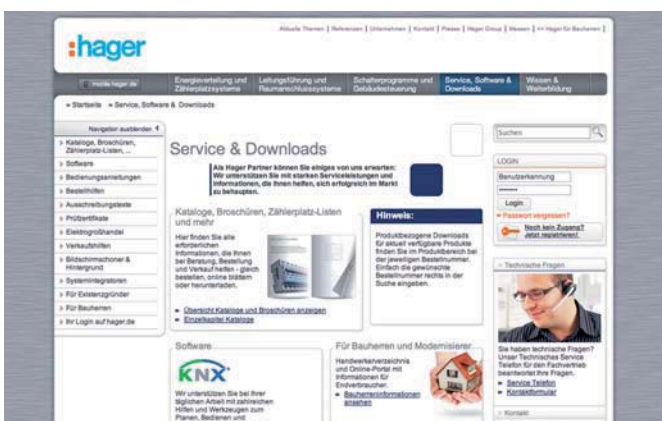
:hager

Aktuelle Themen | Referenzen | Unternehmen | Kontakt | Presse | Hager Group | Messen | >> Hager für Bauherren |

mobile hager.de

Energieverteilung und Zählerplatzsysteme

Leitungsführung und Raumanschlusssysteme

Schalterprogramme und Gebäudesteuerung

Service, Software & Downloads

Wissen & Weiterbildung

» Startseite » Service, Software & Downloads

Navigation ausblenden

» Kataloge, Broschüren, Zählerplatz-Listen, ...
» Software
» Bedienungsanleitungen
» Bestellhilfen
» Ausschreibungstexte
» Prüfzertifikate
» Elektrogroßhandel
» Verkaufshilfen
» Bildschirmschoner & Hintergrund
» Systemintegratoren
» Für Existenzgründer
» Für Bauherren
» Ihr Login auf hager.de

Service & Downloads

Als Hager Partner können Sie einiges von uns erwarten: Wir unterstützen Sie mit starken Serviceleistungen und Informationen, die Ihnen helfen, sich erfolgreich im Markt zu behaupten.

Kataloge, Broschüren, Zählerplatz-Listen und mehr

Hier finden Sie alle erforderlichen Informationen, die Ihnen bei Beratung, Bestellung und Verkauf helfen - gleich bestellen, online blättern oder herunterladen.

» Übersicht Kataloge und Broschüren anzeigen
» Einzelkapitel Kataloge

Hinweis:

Produktbezogene Downloads für aktuell verfügbare Produkte finden Sie im Produktbereich bei der jeweiligen Bestellnummer. Einfach die gewünschte Bestellnummer rechts in der Suche eingeben.

Software

KNX

Wir unterstützen Sie bei Ihrer täglichen Arbeit mit zahlreichen Hilfen und Werkzeugen zum Planen, Bedienen und

Für Bauherren und Modernisierer

Handwerkerverzeichnis und Online-Portal mit Informationen für Endverbraucher.

» Bauherreninformationen ansehen

Suchen

LOGIN

Benutzerkennung

Login

» Passwort vergessen?

Noch kein Zugang? Jetzt registrieren!

» Technische Fragen

Sie haben technische Fragen? Unser Technisches Service Telefon für den Fachvertrieb beantwortet Ihre Fragen.

» Service Telefon
» Kontaktformular

» Kontakt